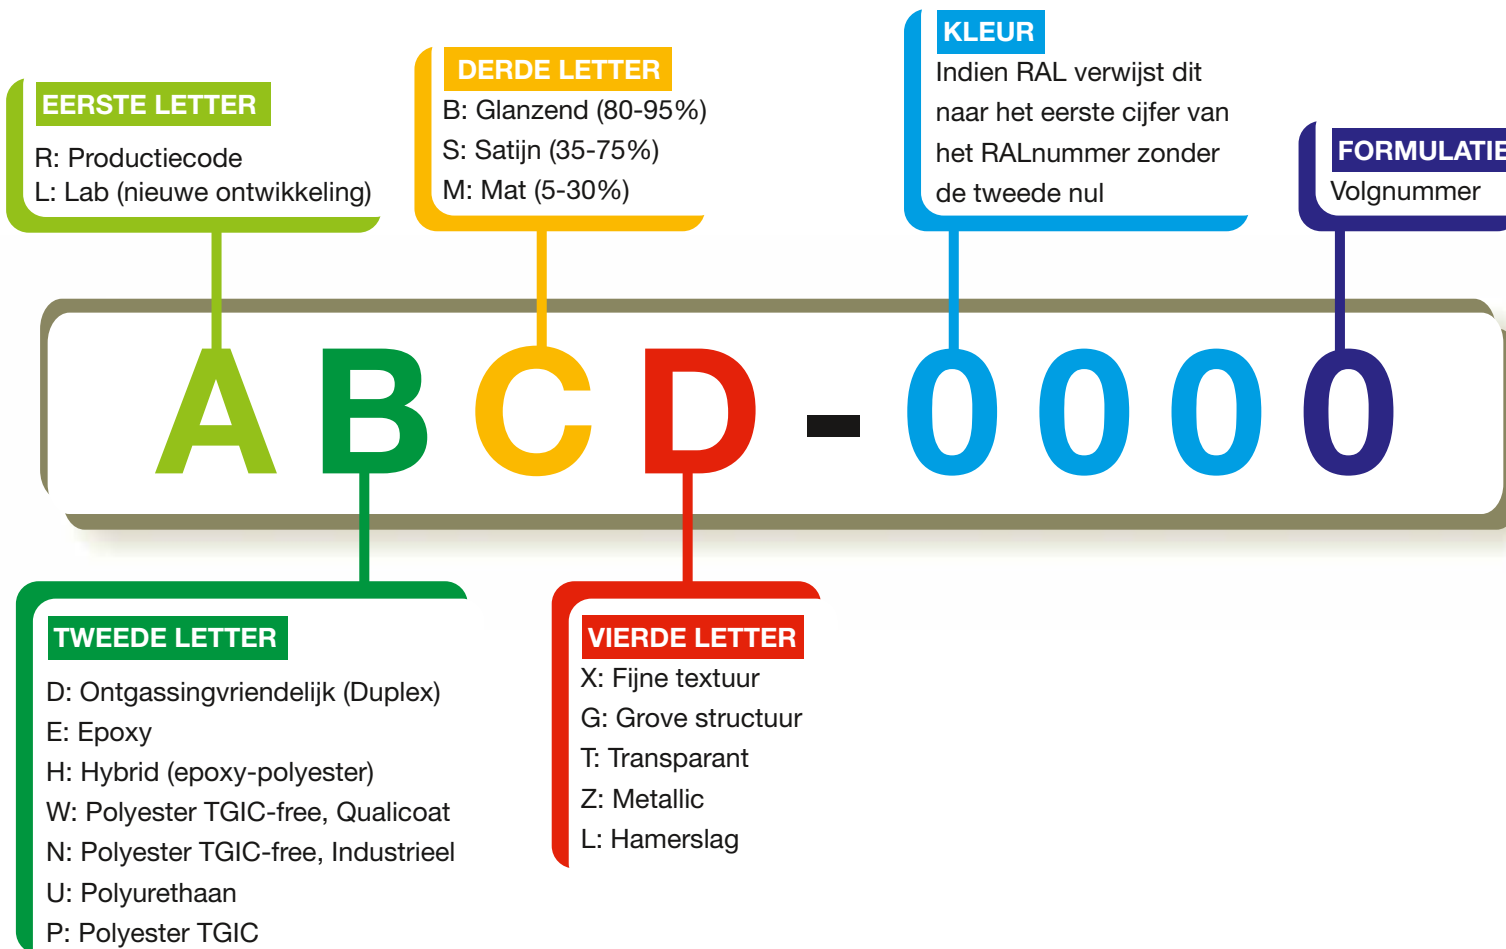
EERSTE LETTER
R: Productiecode
L: Lab (nieuwe ontwikkeling)

DERDE LETTER
B: Glanzend (80-95%)
S: Satijn (35-75%)
M: Mat (5-30%)

KLEUR
Indien RAL verwijst dit naar het eerste cijfer van het RALnummer zonder de tweede nul

FORMULATIE
Volgnummer

A B C D - 0 0 0 0

TWEEDE LETTER
D: Ontgassingvriendelijk (Duplex)
E: Epoxy
H: Hybrid (epoxy-polyester)
W: Polyester TGIC-free, Qualicoat
N: Polyester TGIC-free, Industrieel
U: Polyurethaan
P: Polyester TGIC

VIERDE LETTER
X: Fijne textuur
G: Grove structuur
T: Transparant
Z: Metallic
L: Hamerslag